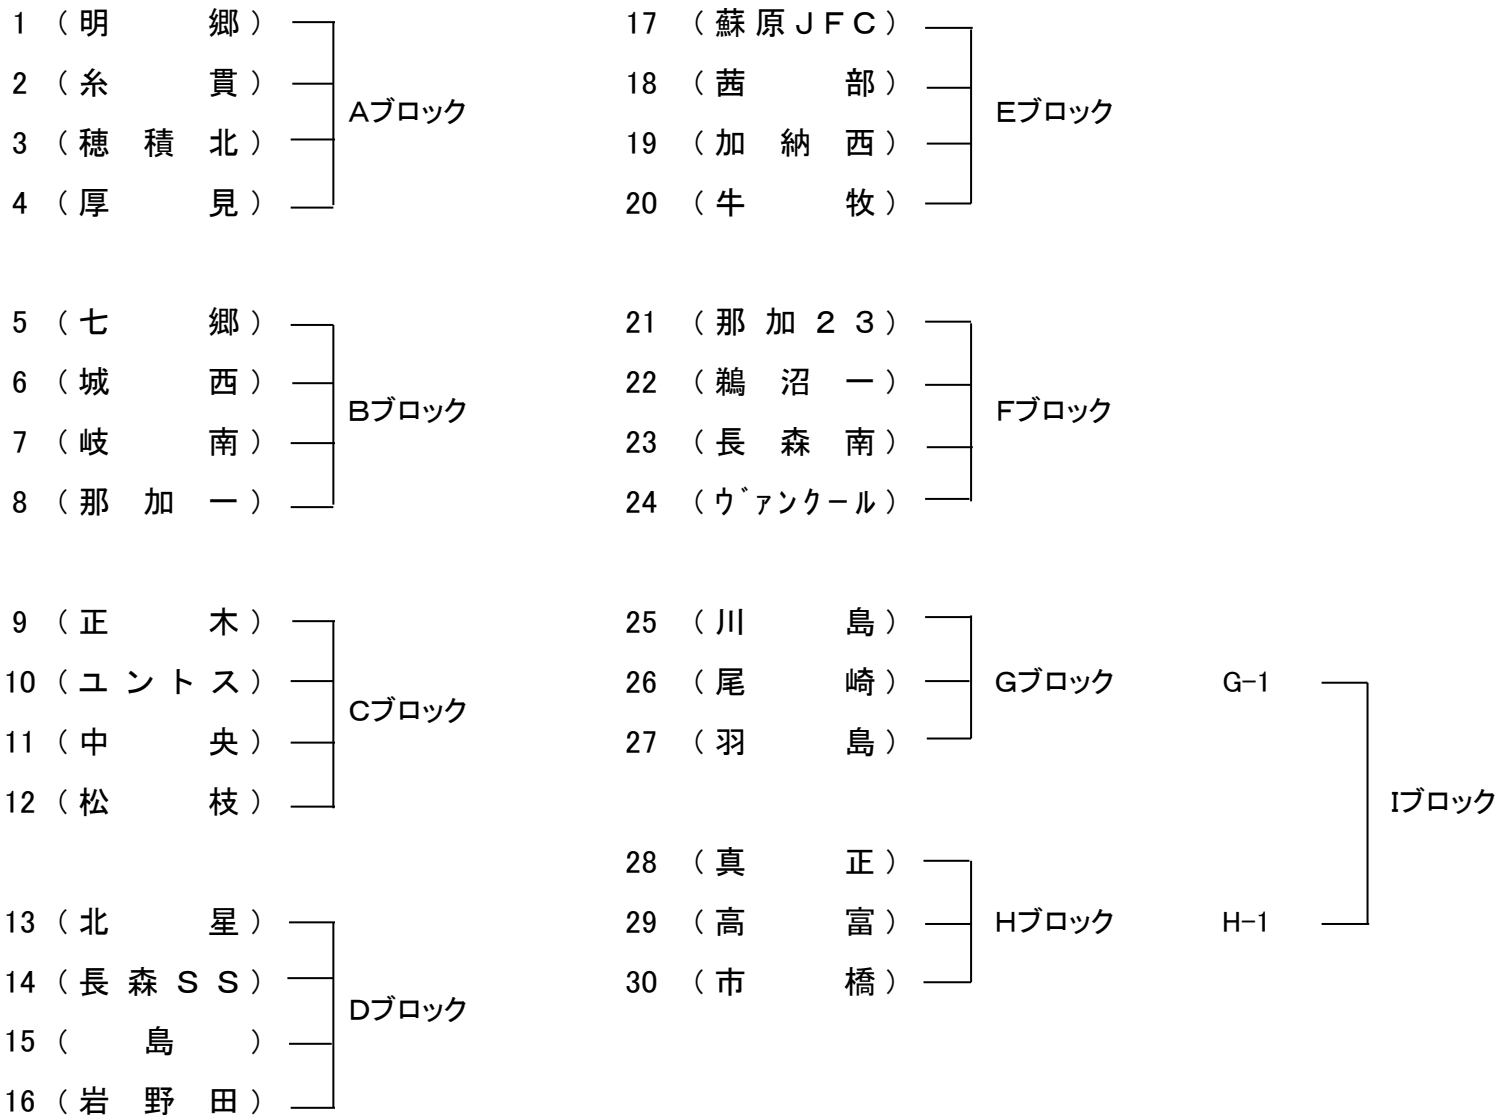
1（明　郷）
2（糸　貫）
3（穂積北）
4（厚　見）
Aブロック

5（七　郷）
6（城　西）
7（岐　南）
8（那加一）
Bブロック

9（正　木）
10（ユントス）
11（中　央）
12（松　枝）
Cブロック

13（北　星）
14（長森ＳＳ）
15（　島　）
16（岩野田）
Dブロック

17（蘇原ＪＦＣ）
18（茜　部）
19（加納西）
20（牛　牧）
Eブロック

21（那加２３）
22（鵜沼一）
23（長森南）
24（ｳﾞｧﾝｸｰﾙ）
Fブロック

25（川　島）
26（尾　崎）
27（羽　島）
Gブロック

28（真　正）
29（高　富）
30（市　橋）
Hブロック

G-1
H-1
Iブロック